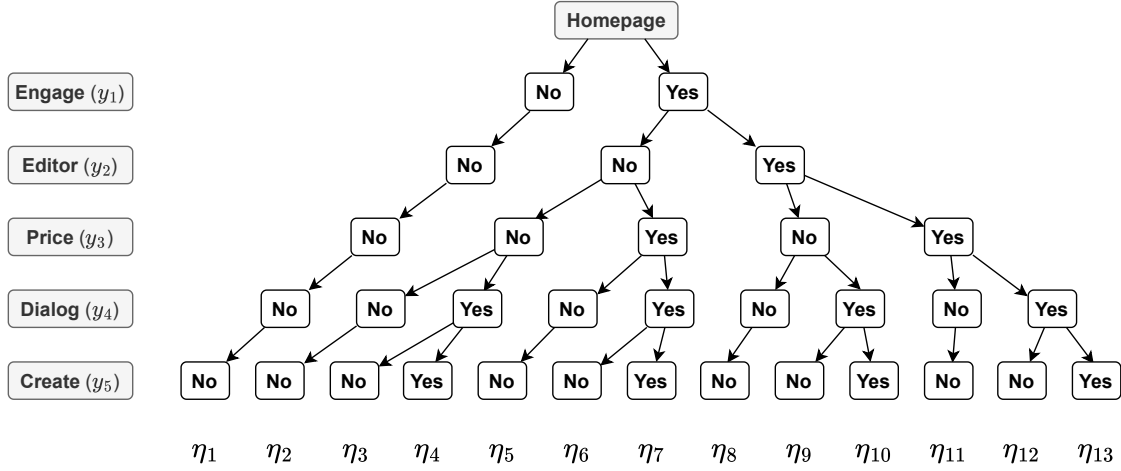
Homepage

Engage ($y_1$)
Editor ($y_2$)
Price ($y_3$)
Dialog ($y_4$)
Create ($y_5$)

No Yes

No No Yes

No No Yes No Yes

No No Yes No Yes No Yes No Yes

No No No Yes No No Yes No No Yes No No Yes

$\eta_1$ $\eta_2$ $\eta_3$ $\eta_4$ $\eta_5$ $\eta_6$ $\eta_7$ $\eta_8$ $\eta_9$ $\eta_{10}$ $\eta_{11}$ $\eta_{12}$ $\eta_{13}$